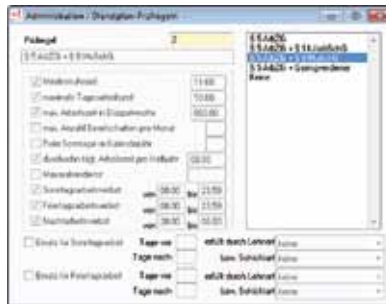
Administration / Dienstplan Prüfregeln

Prüfregel 2
§ 5 ArbZG + § 8 MuSchG

§ 5 ArbZG
§ 5 ArbZG + § 8 JArbSchG
§ 5 ArbZG + § 8 MuSchG
§ 5 ArbZG + Gesundheit
Keine

Mindestruhezeit 11:00
maximale Tagesarbeitszeit 10:00
max. Arbeitszeit in Doppelwoche 090:00
max. Anzahl Bereitschaften pro Monat
Freie Sonntage im Kalenderjahr
durchschn. tägl. Arbeitszeit pro Halbjahr 08:00
Mannschaftsrahmen
Sonntagsarbeitsverbot von 00:00 bis 23:59
Feiertagsarbeitsverbot von 00:00 bis 23:59
Nachtarbeitsverbot von 20:00 bis 06:00

Ersatz für Sonntagsarbeit Tage vor erfüllt durch Lehrart keine
Tage nach bzw. Schichtart keine

Ersatz für Feiertagsarbeit Tage vor erfüllt durch Lehrart keine
Tage nach bzw. Schichtart keine